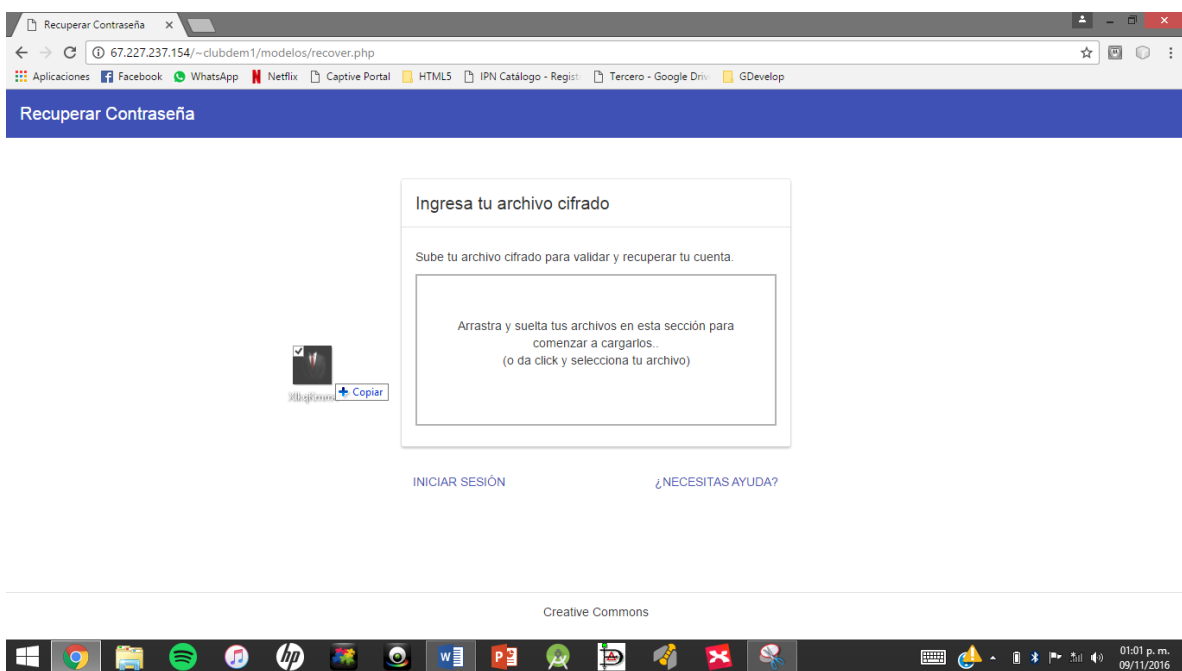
Recuperar Contraseña ×

67.227.237.154/~clubdem1/modelos/recover.php

Aplicaciones Facebook WhatsApp Netflix Captive Portal HTML5 IPN Catálogo - Regist Tercero - Google Driv GDevelop

Recuperar Contraseña

Ingresa tu archivo cifrado

Sube tu archivo cifrado para validar y recuperar tu cuenta.

Arrastra y suelta tus archivos en esta sección para comenzar a cargarlos..
(o da click y selecciona tu archivo)

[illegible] + Copiar

INICIAR SESIÓN ¿NECESITAS AYUDA?

Creative Commons

01:01 p. m.
09/11/2016